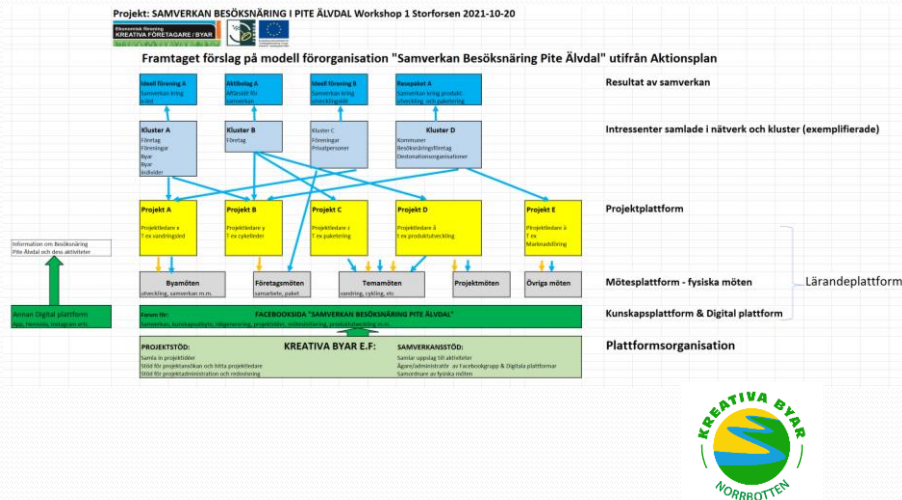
Projekt: SAMVERKAN BESÖKSNÄRING I PITE ÄLVDAL Workshop 1 Storforsen 2021-10-20

Ekonomisk förening KREATIVA FÖRETAGARE / BYAR

Framtaget förslag på modell förorganisation "Samverkan Besöksnäring Pite Älvdal" utifrån Aktionsplan

Ideell förening A
Samverkan kring x-led

Aktiebolag A
Affärsidé för samverkan

Ideell förening B
Samverkan kring evenemang

Resepaket A
Samverkan kring produktutveckling och paketering

Resultat av samverkan

Kluster A
Företag
Föreningar
Byar
Individer

Kluster B
Företag

Kluster C
Föreningar
Privatpersoner

Kluster D
Kommuner
Besöksnäringsföretag
Destinationsorganisationer

Intressenter samlade i nätverk och kluster (exemplifierade)

Projekt A
Projektledare x
T ex vandringsled

Projekt B
Projektledare y
T ex cykelleder

Projekt C
Projektledare z
T ex paketering

Projekt D
Projektledare å
t ex produktutveckling

Projekt E
Projektledare ä
T ex Marknadsföring

Projektplattform

Information om Besöksnäring Pite Älvdal och dess aktiviteter

Byamöten
utveckling, samverkan m.m.

Företagsmöten
samarbete, paket

Temamöten
vandring, cykling, etc

Projektmöten

Övriga möten

Mötesplattform - fysiska möten

Lärandeplattform

Annan Digital plattform
App, Hemsida, Instagram etc.

Forum för:
FACEBOOKSIDA "SAMVERKAN BESÖKSNÄRING PITE ÄLVDAL"
Samverkan, kunskapsutbyte, idégenerering, projektidéer, mötesinbjudning, projektredovisning m.m.

Kunskapsplattform & Digital plattform

PROJEKTSTÖD:
Samla in projektidéer
Stöd för projektansökan och hitta projektledare
Stöd för projektadministration och redovisning

KREATIVA BYAR E.F:

SAMVERKANSSTÖD:
Samla upp uppdrag till aktiviteter
Ägare/administratör av Facebookgrupp & Digitala plattformar
Samordnare av fysiska möten

Plattformsorganisation

KREATIVA BYAR
NORRBOTTEN